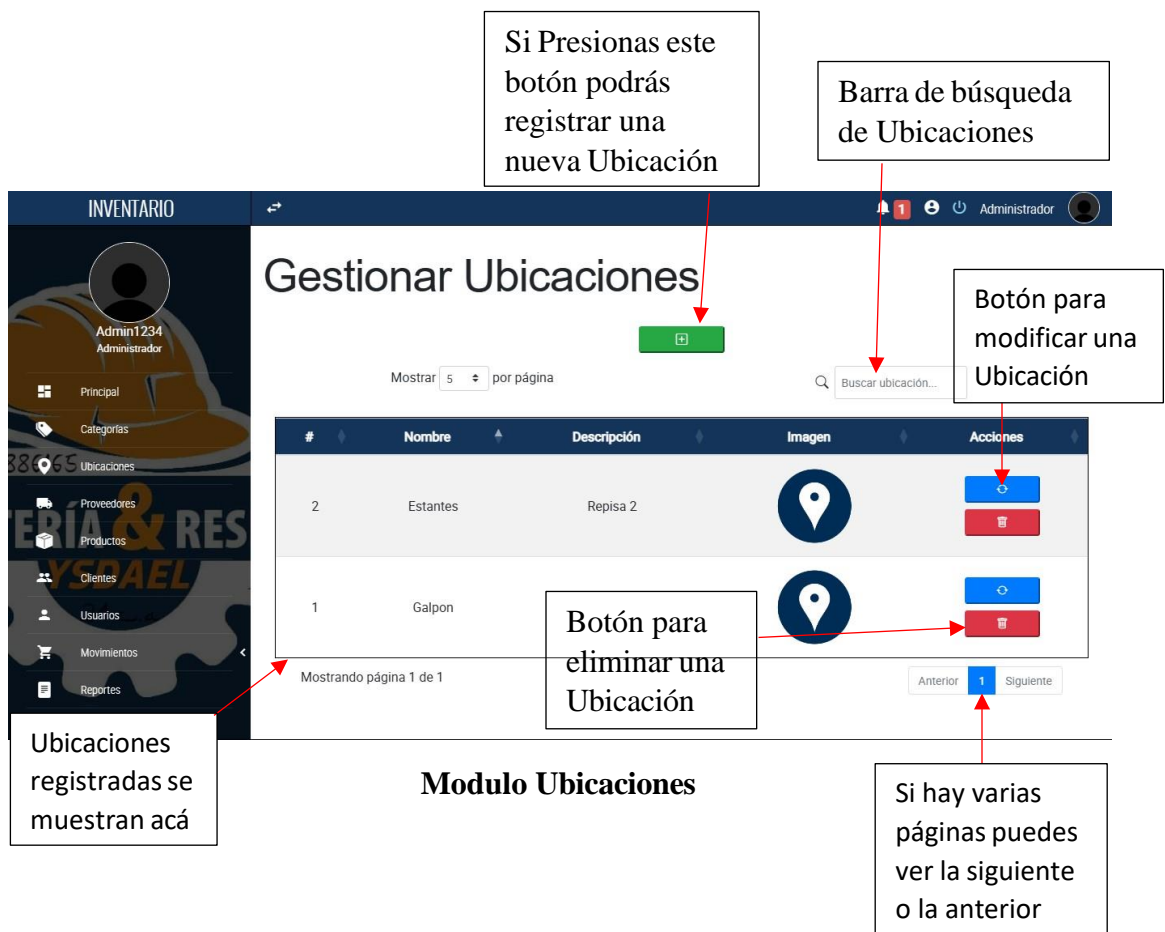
Si Presionas este botón podrás registrar una nueva Ubicación

Barra de búsqueda de Ubicaciones

INVENTARIO

1 Administrador

Admin1234
Administrador

Principal
Categorías
Ubicaciones
Proveedores
Productos
Clientes
Usuarios
Movimientos
Reportes

Gestionar Ubicaciones

Botón para modificar una Ubicación

Mostrar 5 por página

Buscar ubicación...

| # | Nombre | Descripción | Imagen | Acciones |
|---|---|---|---|---|
| 2 | Estantes | Repisa 2 | | |
| 1 | Galpon | | | |

Botón para eliminar una Ubicación

Mostrando página 1 de 1

Anterior 1 Siguiente

Ubicaciones registradas se muestran acá

Modulo Ubicaciones

Si hay varias páginas puedes ver la siguiente o la anterior